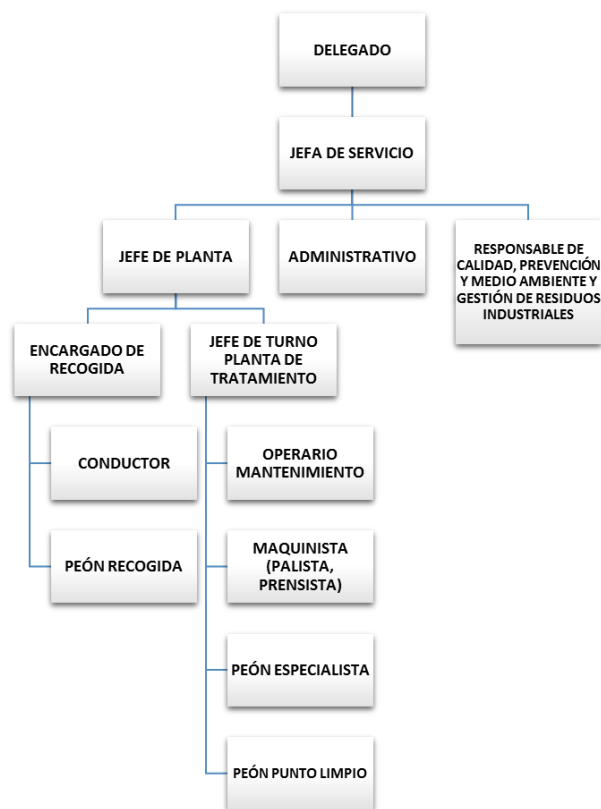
DELEGADO

JEFA DE SERVICIO

JEFE DE PLANTA

ADMINISTRATIVO

RESPONSABLE DE CALIDAD, PREVENCIÓN Y MEDIO AMBIENTE Y GESTIÓN DE RESIDUOS INDUSTRIALES

ENCARGADO DE RECOGIDA

JEFE DE TURNO PLANTA DE TRATAMIENTO

CONDUCTOR

PEÓN RECOGIDA

OPERARIO MANTENIMIENTO

MAQUINISTA (PALISTA, PRENSISTA)

PEÓN ESPECIALISTA

PEÓN PUNTO LIMPIO